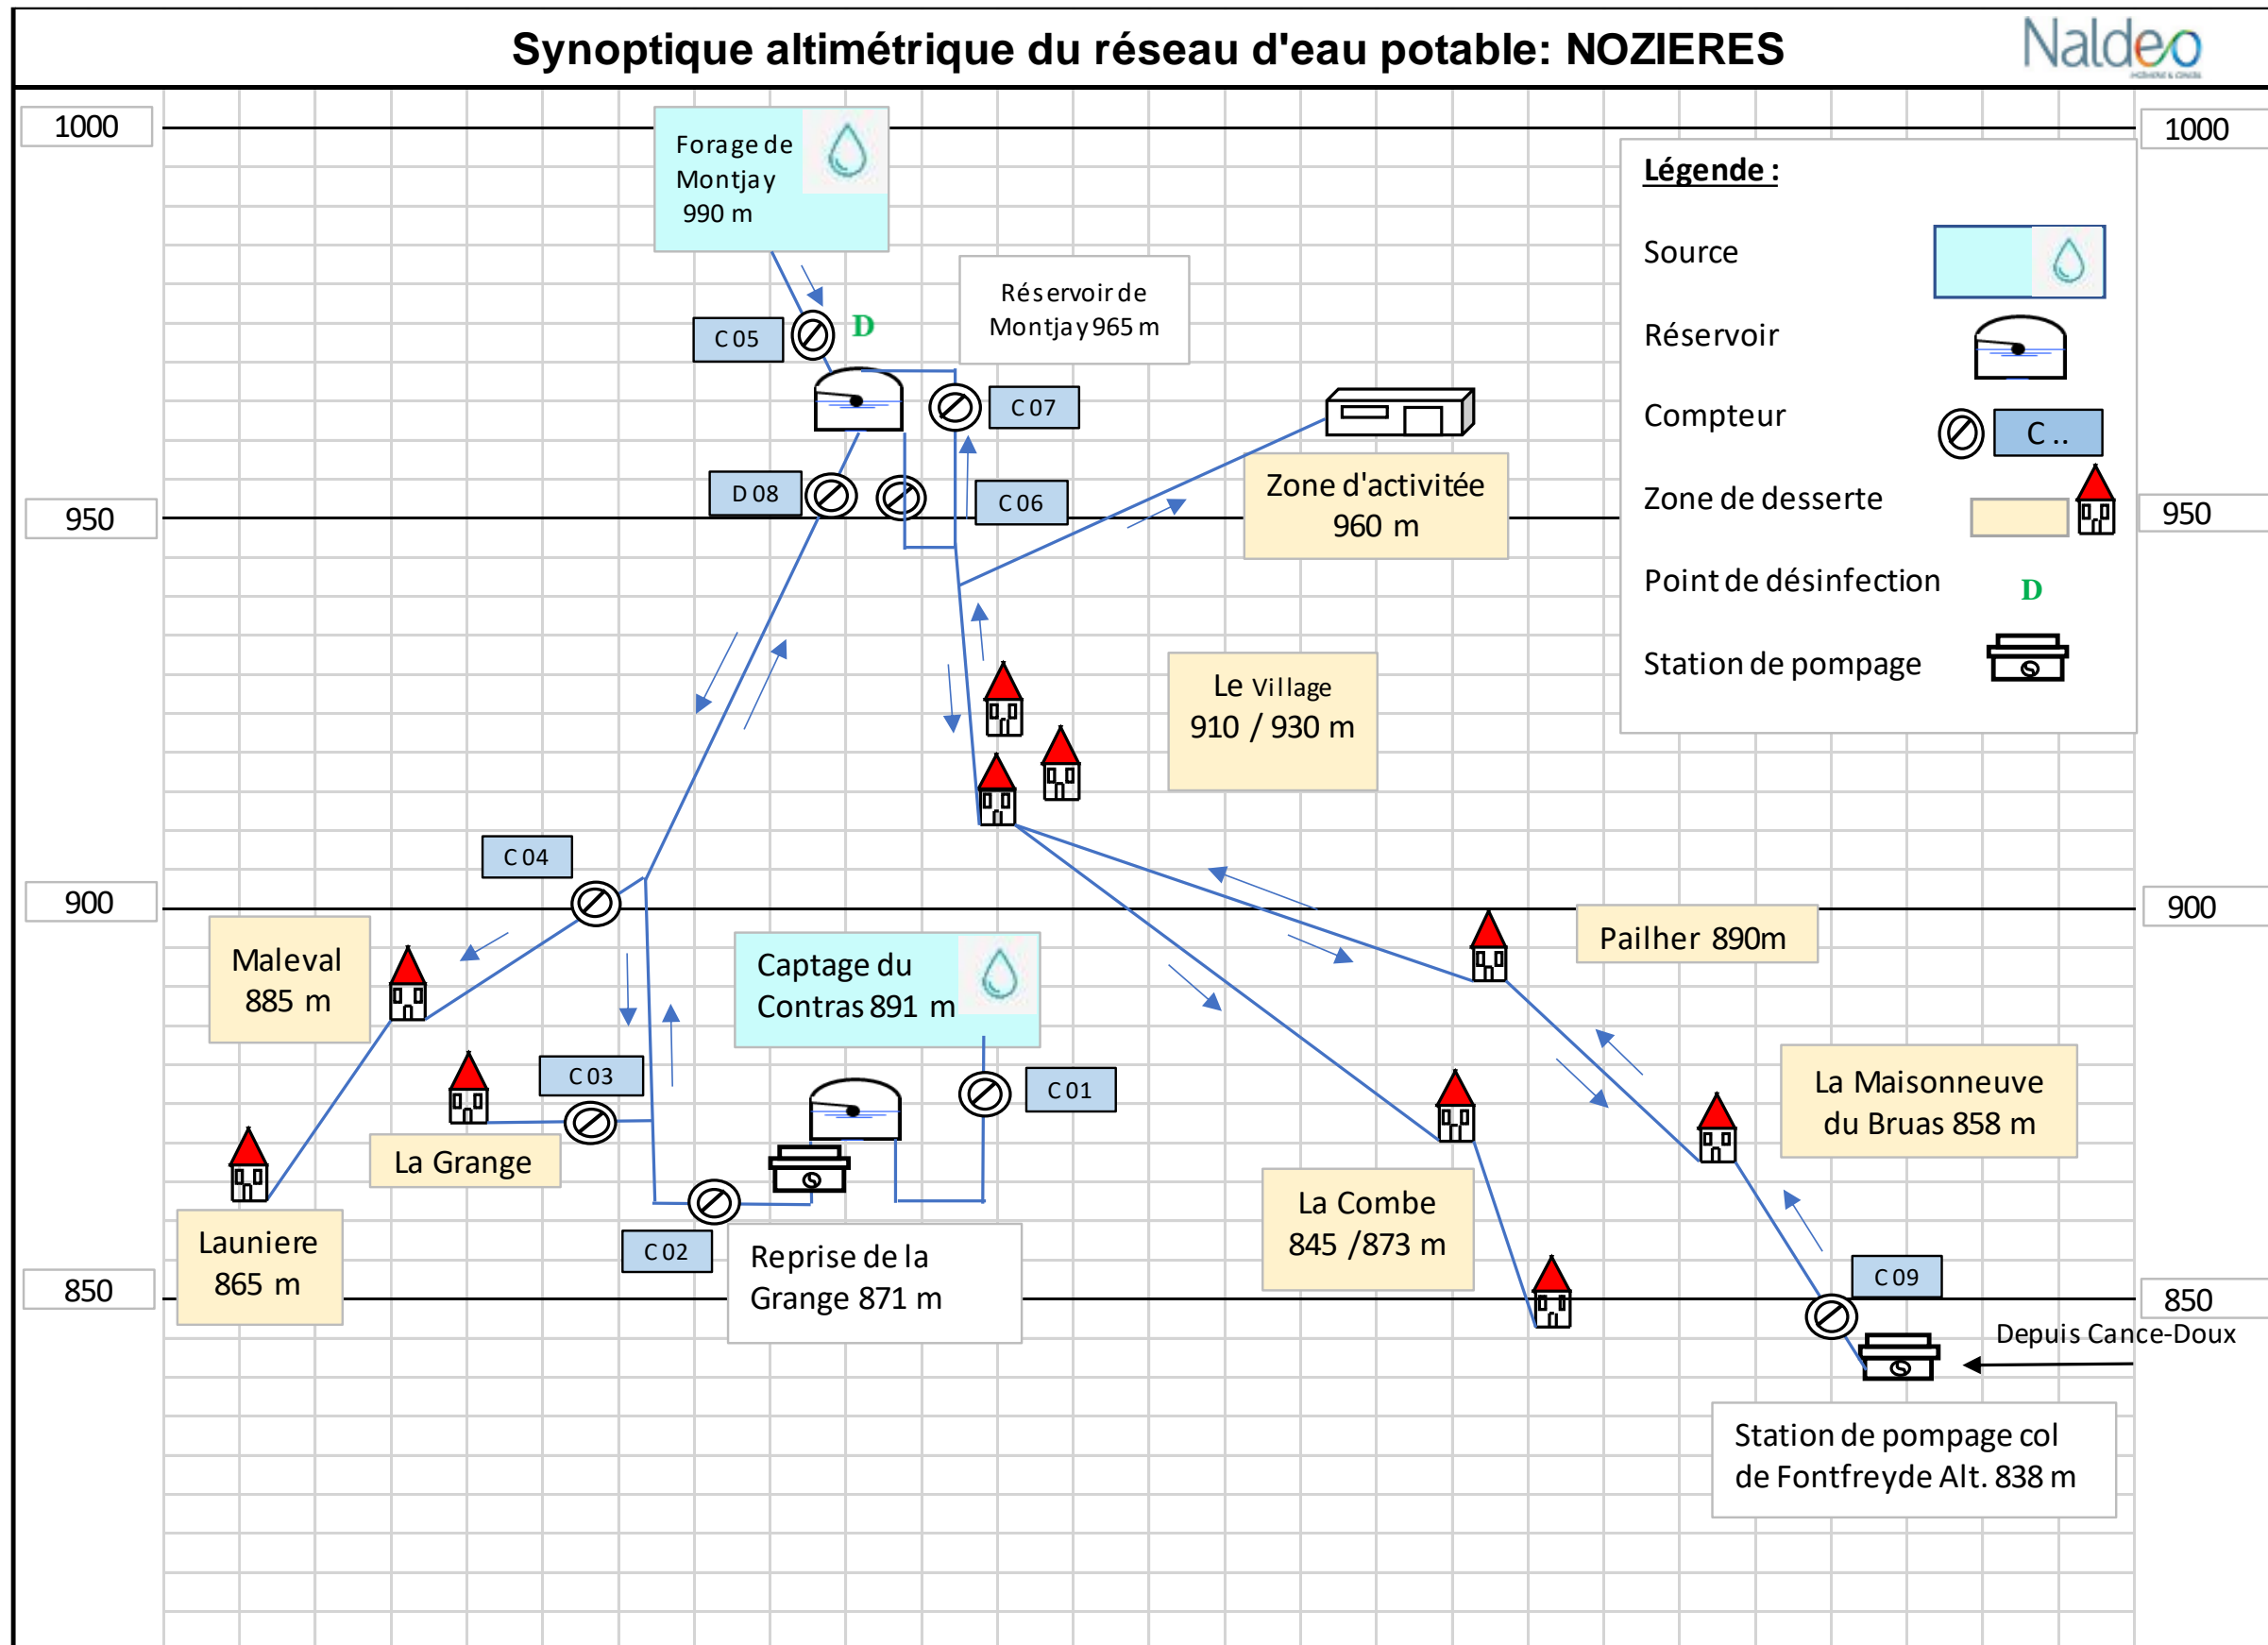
Synoptique altimétrique du réseau d'eau potable: NOZIERES

Naldeo

1000

1000

Forage de Montjay 990 m

Réservoir de Montjay 965 m

C05

D

C07

D08

C06

Zone d'activitée 960 m

950

950

Légende :

Source

Réservoir

Compteur

C ..

Zone de desserte

Point de désinfection

D

Station de pompage

Le Village 910 / 930 m

C04

900

900

Maleval 885 m

Captage du Contras 891 m

Pailher 890m

C03

C01

La Maisonneuve du Bruas 858 m

La Grange

Launiere 865 m

C02

Reprise de la Grange 871 m

La Combe 845 /873 m

C09

850

850

Depuis Cance-Doux

Station de pompage col de Fontfreyde Alt. 838 m